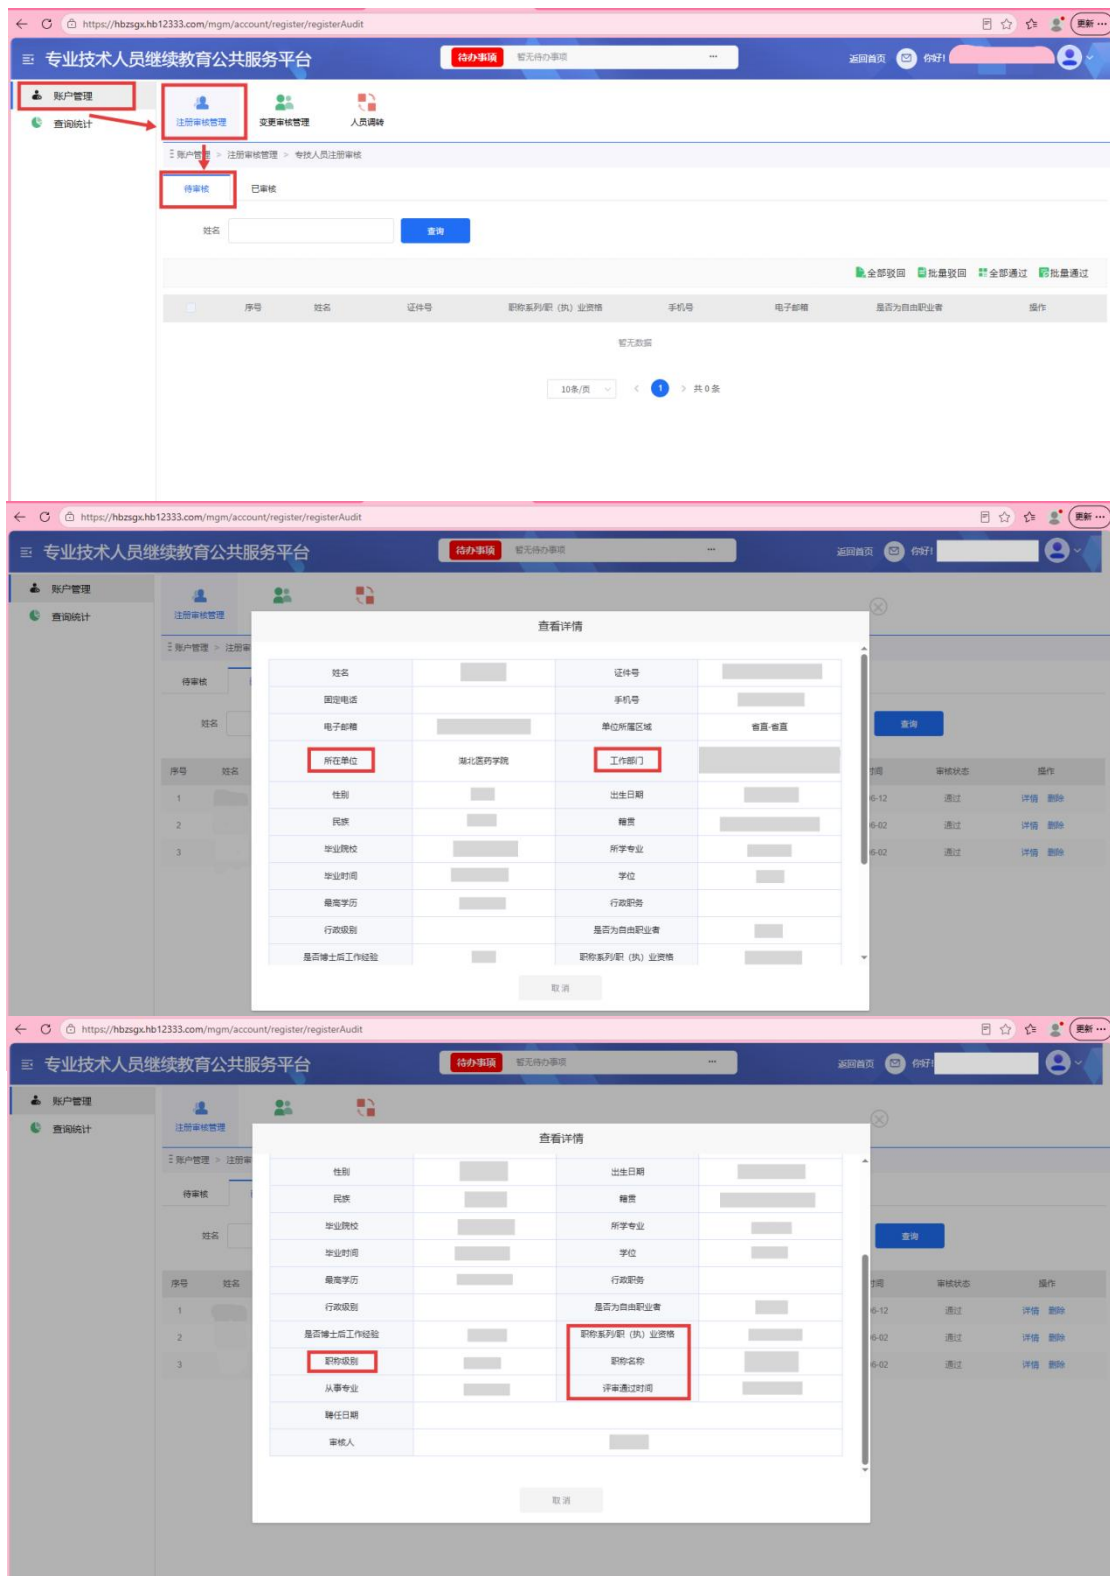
https://hbzsgx.hb12333.com/mgm/account/register/registerAudit
更新

专业技术人员继续教育公共服务平台
待办事项 暂无待办事项
返回首页 你好!

账户管理
查询统计

注册审核管理 变更审核管理 人员调转

账户管理 > 注册审核管理 > 专技人员注册审核

待审核 已审核

姓名 查询

全部驳回 批量驳回 全部通过 批量通过

| 序号 | 姓名 | 证件号 | 职称系列/职（执）业资格 | 手机号 | 电子邮箱 | 是否为自由职业者 | 操作 |
|---|---|---|---|---|---|---|---|

暂无数据

10条/页 1 共0条

https://hbzsgx.hb12333.com/mgm/account/register/registerAudit
更新

专业技术人员继续教育公共服务平台
待办事项 暂无待办事项
返回首页 你好!

账户管理
查询统计

注册审核管理

账户管理 > 注册审

待审核

姓名 查询

| 序号 | 姓名 | 时间 | 审核状态 | 操作 |
|---|---|---|---|---|
| 1 | | 6-12 | 通过 | 详情 删除 |
| 2 | | 6-02 | 通过 | 详情 删除 |
| 3 | | 6-02 | 通过 | 详情 删除 |

查看详情

| 姓名 | | 证件号 | |
|---|---|---|---|
| 固定电话 | | 手机号 | |
| 电子邮箱 | | 单位所属区域 | 省直-省直 |
| 所在单位 | 湖北医药学院 | 工作部门 | |
| 性别 | | 出生日期 | |
| 民族 | | 籍贯 | |
| 毕业院校 | | 所学专业 | |
| 毕业时间 | | 学位 | |
| 最高学历 | | 行政职务 | |
| 行政级别 | | 是否为自由职业者 | |
| 是否博士后工作经验 | | 职称系列/职（执）业资格 | |

取消

https://hbzsgx.hb12333.com/mgm/account/register/registerAudit
更新

专业技术人员继续教育公共服务平台
待办事项 暂无待办事项
返回首页 你好!

账户管理
查询统计

注册审核管理

账户管理 > 注册审

待审核

姓名 查询

| 序号 | 姓名 | 时间 | 审核状态 | 操作 |
|---|---|---|---|---|
| 1 | | 6-12 | 通过 | 详情 删除 |
| 2 | | 6-02 | 通过 | 详情 删除 |
| 3 | | 6-02 | 通过 | 详情 删除 |

查看详情

| 性别 | | 出生日期 | |
|---|---|---|---|
| 民族 | | 籍贯 | |
| 毕业院校 | | 所学专业 | |
| 毕业时间 | | 学位 | |
| 最高学历 | | 行政职务 | |
| 行政级别 | | 是否为自由职业者 | |
| 是否博士后工作经验 | | 职称系列/职（执）业资格 | |
| 职称级别 | | 职称名称 | |
| 从事专业 | | 评审通过时间 | |
| 聘任日期 | | | |
| 审核人 | | | |

取消